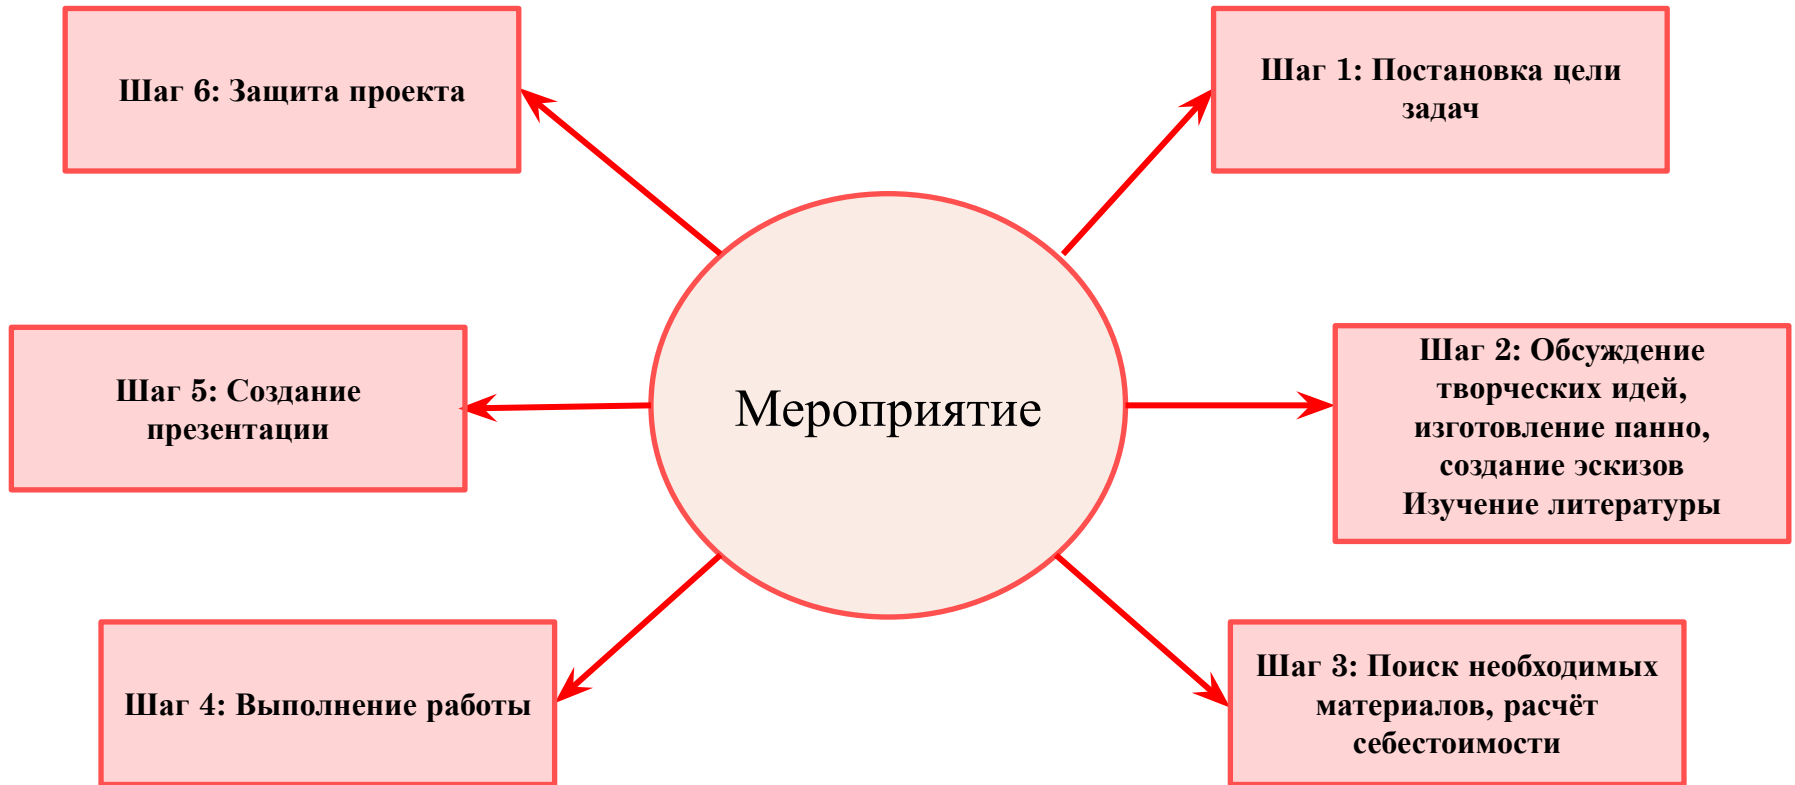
Шаг 6: Защита проекта

Шаг 1: Постановка цели задач

Шаг 5: Создание презентации

Мероприятие

Шаг 2: Обсуждение творческих идей, изготовление панно, создание эскизов Изучение литературы

Шаг 4: Выполнение работы

Шаг 3: Поиск необходимых материалов, расчёт себестоимости